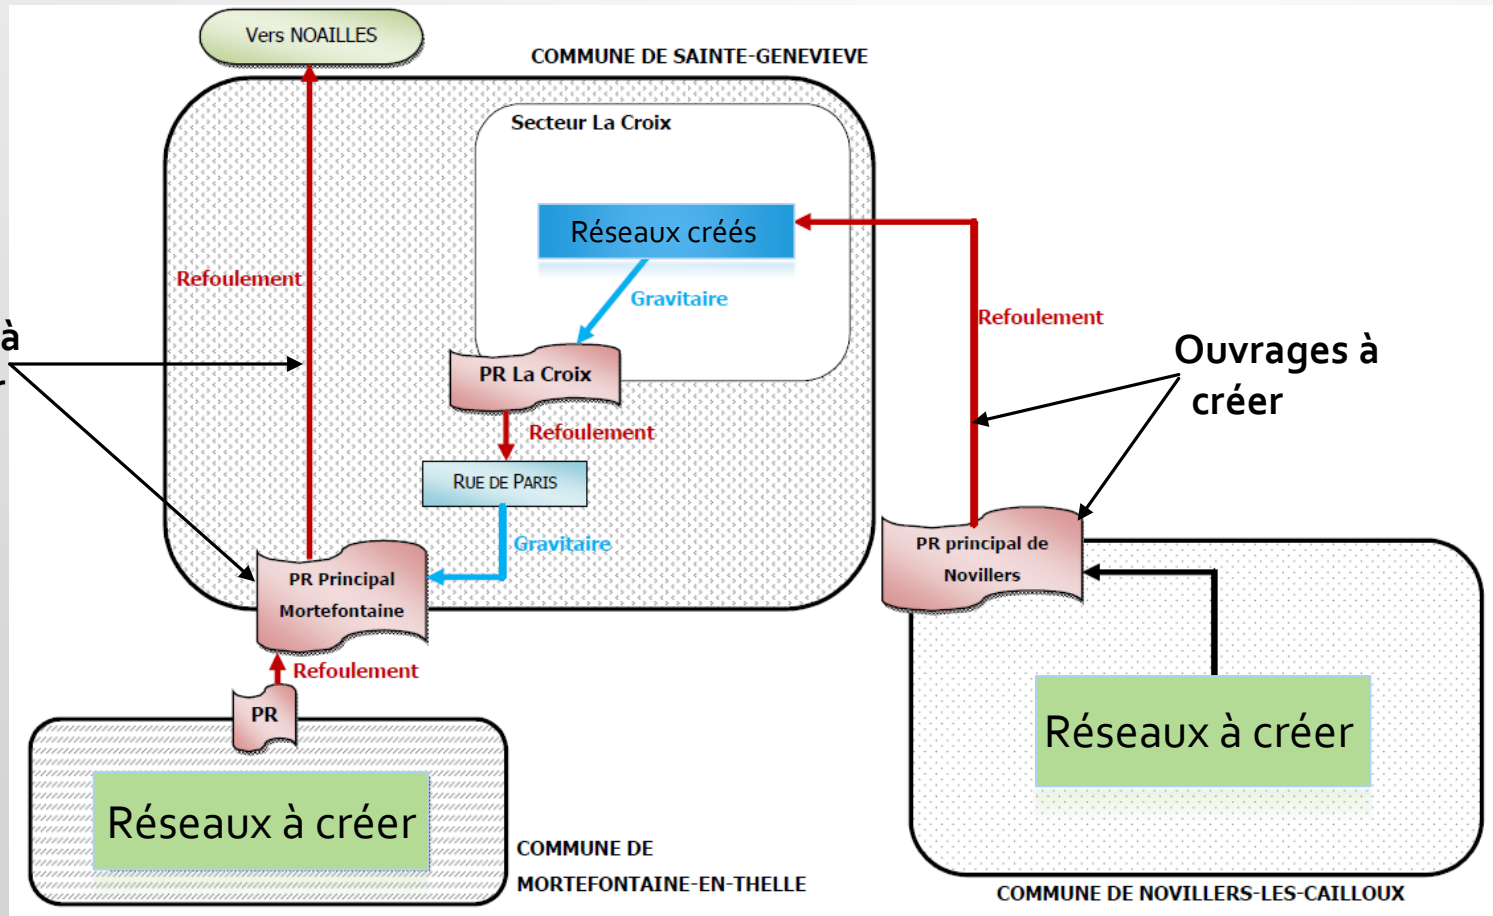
Vers NOAILLES

COMMUNE DE SAINTE-GENEVIEVE

Secteur La Croix

Réseaux créés

Gravitaire

PR La Croix

Refoulement

Refoulement

Refoulement

Ouvrages à créer

à

RUE DE PARIS

Gravitaire

PR principal de Novillers

PR Principal Mortefontaine

Refoulement

PR

Réseaux à créer

Réseaux à créer

COMMUNE DE MORTEFONTAINE-EN-THELLE

COMMUNE DE NOVILLERS-LES-CAILLOUX